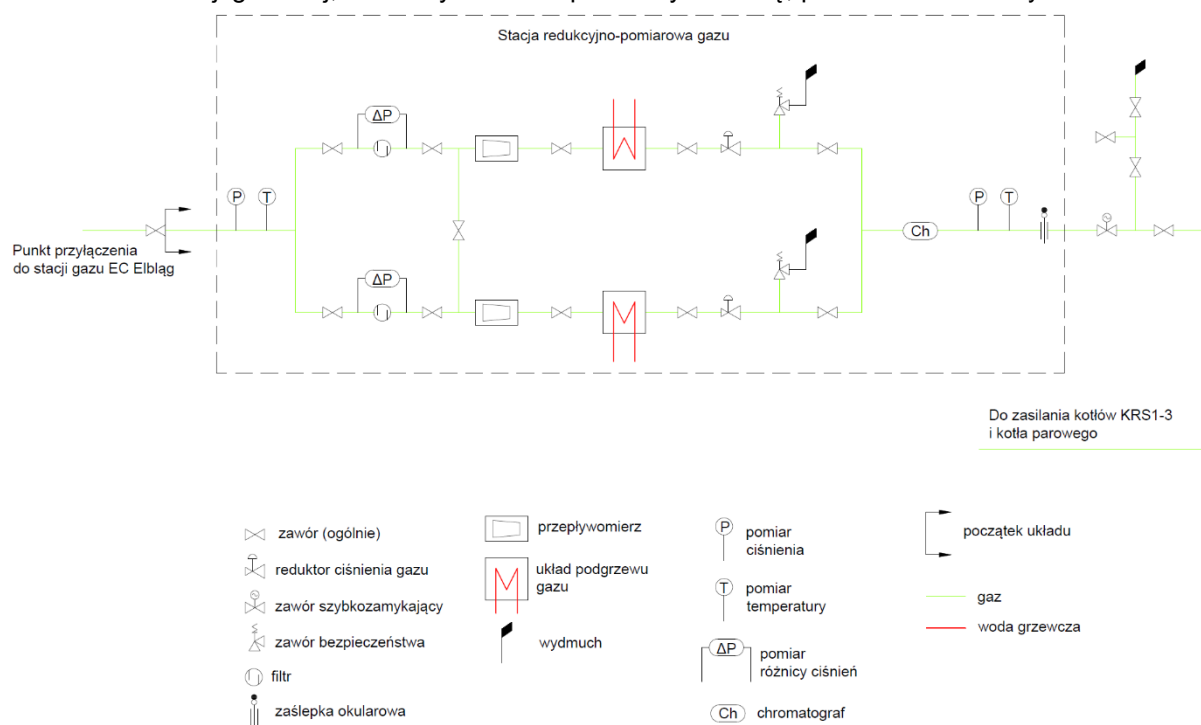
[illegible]

Stacja redukcyjno-pomiarowa gazu

ΔP

ΔP

P T

P T

Ch

Punkt przyłączenia do stacji gazu EC Elbląg

Do zasilania kotłów KRS1-3 i kotła parowego

zawór (ogólnie)

reduktor ciśnienia gazu

zawór szybkozamykający

zawór bezpieczeństwa

filtr

zaślepka okularowa

przepływomierz

układ podgrzewu gazu

wydmuch

P pomiar ciśnienia

T pomiar temperatury

ΔP pomiar różnicy ciśnień

Ch chromatograf

początek układu

gaz

woda grzewcza